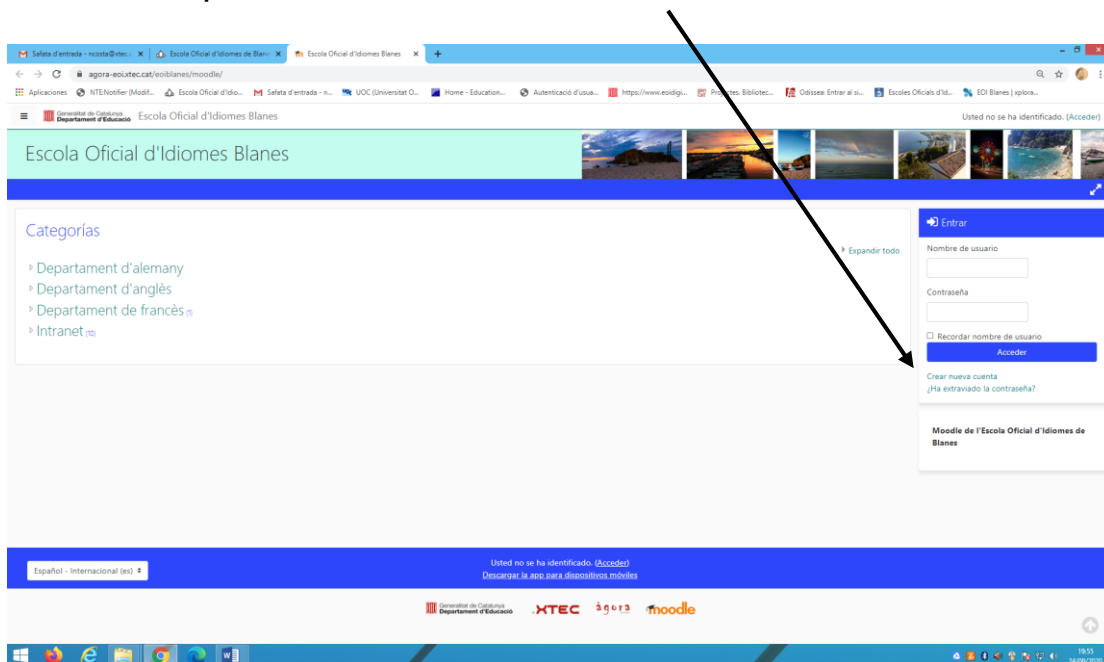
Safata d'entrada - ncosta@xtec.c ×
Escola Oficial d'Idiomes de Blan ×
Escola Oficial d'Idiomes Blanes ×
+
agora-eoi.xtec.cat/eoiblanes/moodle/
Aplicaciones NTENotifier (Modif... Escola Oficial d'Idio... Safata d'entrada - n... UOC (Universitat O... Home - Education... Autenticació d'usua... https://www.eoidigi... Projectes. Bibliotec... Odissea: Entrar al si... Escoles Oficials d'Id... EOI Blanes | xplora...

Generalitat de Catalunya Departament d'Educació Escola Oficial d'Idiomes Blanes
Usted no se ha identificado. (Acceder)

Escola Oficial d'Idiomes Blanes

Categorías
Expandir todo
Departament d'alemany
Departament d'anglès
Departament de francès (1)
Intranet (10)

Entrar
Nombre de usuario
Contraseña
Recordar nombre de usuario
Acceder
Crear nueva cuenta
¿Ha extraviado la contraseña?

Moodle de l'Escola Oficial d'Idiomes de Blanes

Español - Internacional (es)
Usted no se ha identificado. (Acceder)
Descargar la app para dispositivos móviles

Generalitat de Catalunya Departament d'Educació XTEC àgora moodle

19:55